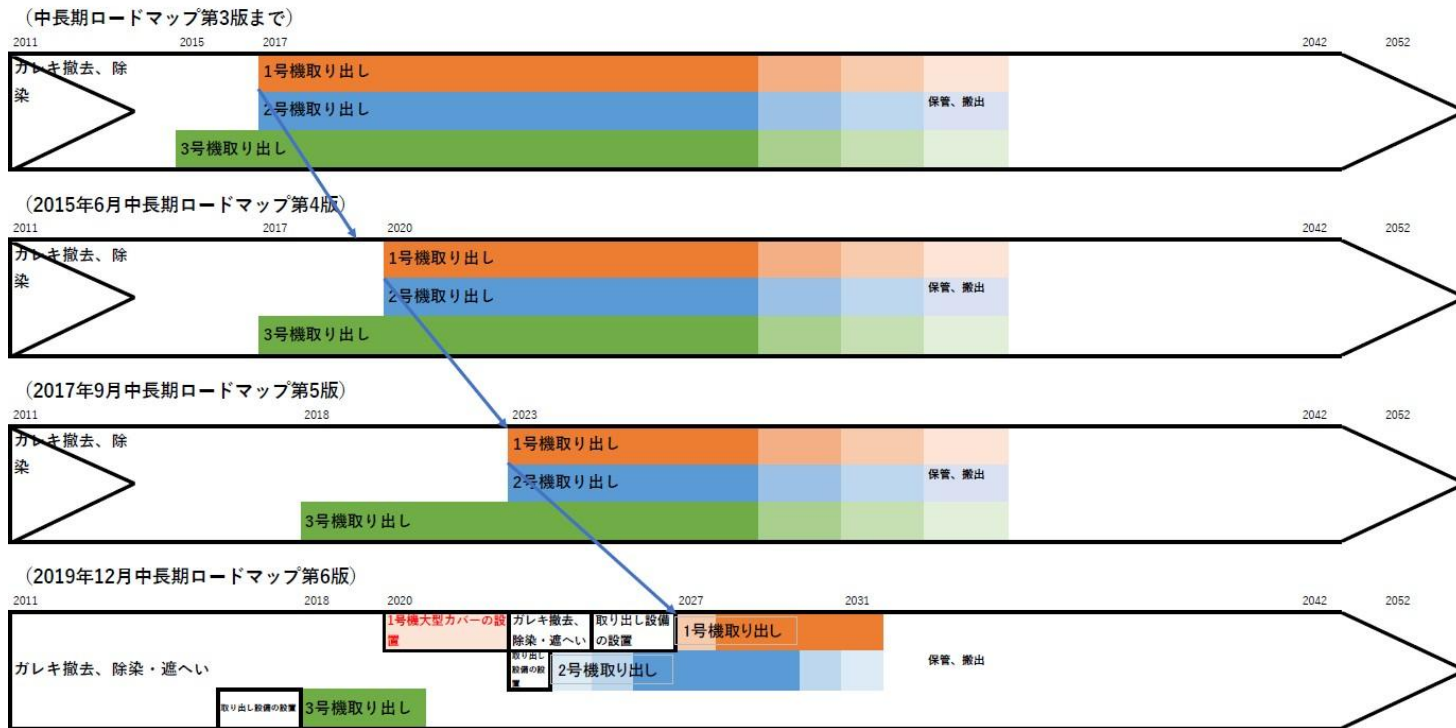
（中長期ロードマップ第3版まで）

2011 2015 2017 2042 2052

ガレキ撤去、除染

1号機取り出し

2号機取り出し

保管、搬出

3号機取り出し

（2015年6月中長期ロードマップ第4版）

2011 2017 2020 2042 2052

ガレキ撤去、除染

1号機取り出し

2号機取り出し

保管、搬出

3号機取り出し

（2017年9月中長期ロードマップ第5版）

2011 2018 2023 2042 2052

ガレキ撤去、除染

1号機取り出し

2号機取り出し

保管、搬出

3号機取り出し

（2019年12月中長期ロードマップ第6版）

2011 2018 2020 2027 2031 2042 2052

1号機大型カバーの設置

ガレキ撤去、除染・遮へい

取り出し設備の設置

1号機取り出し

ガレキ撤去、除染・遮へい

取り出し設備の設置

2号機取り出し

保管、搬出

取り出し設備の設置

3号機取り出し